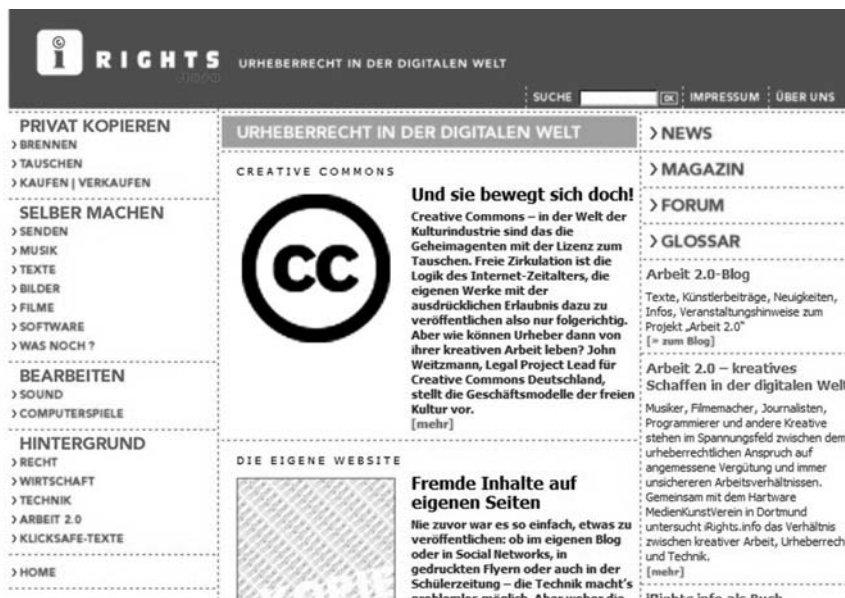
©
i RIGHTS
URHEBERRECHT IN DER DIGITALEN WELT

SUCHE OK IMPRESSUM ÜBER UNS

PRIVAT KOPIEREN
› BRENNEN
› TAUSCHEN
› KAUFEN | VERKAUFEN

SELBER MACHEN
› SENDEN
› MUSIK
› TEXTE
› BILDER
› FILME
› SOFTWARE
› WAS NOCH ?

BEARBEITEN
› SOUND
› COMPUTERSPIELE

HINTERGRUND
› RECHT
› WIRTSCHAFT
› TECHNIK
› ARBEIT 2.0
› KLICKSAFE-TEXTE

› HOME

URHEBERRECHT IN DER DIGITALEN WELT

CREATIVE COMMONS

CC

Und sie bewegt sich doch!

Creative Commons – in der Welt der Kulturindustrie sind das die Geheimagenten mit der Lizenz zum Tauschen. Freie Zirkulation ist die Logik des Internet-Zeitalters, die eigenen Werke mit der ausdrücklichen Erlaubnis dazu zu veröffentlichen also nur folgerichtig. Aber wie können Urheber dann von ihrer kreativen Arbeit leben? John Weitzmann, Legal Project Lead für Creative Commons Deutschland, stellt die Geschäftsmodelle der freien Kultur vor.
[mehr]

DIE EIGENE WEBSITE

Fremde Inhalte auf eigenen Seiten

Nie zuvor war es so einfach, etwas zu veröffentlichen: ob im eigenen Blog oder in Social Networks, in gedruckten Flyern oder auch in der Schülerzeitung – die Technik macht's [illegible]

› NEWS
› MAGAZIN
› FORUM
› GLOSSAR

Arbeit 2.0-Blog

Texte, Künstlerbeiträge, Neuigkeiten, Infos, Veranstaltungshinweise zum Projekt „Arbeit 2.0"
[» zum Blog]

Arbeit 2.0 – kreatives Schaffen in der digitalen Welt

Musiker, Filmemacher, Journalisten, Programmierer und andere Kreative stehen im Spannungsfeld zwischen dem urheberrechtlichen Anspruch auf angemessene Vergütung und immer unsichereren Arbeitsverhältnissen. Gemeinsam mit dem Hartware MedienKunstVerein in Dortmund untersucht iRights.info das Verhältnis zwischen kreativer Arbeit, Urheberrech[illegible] und Technik.
[mehr]

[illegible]